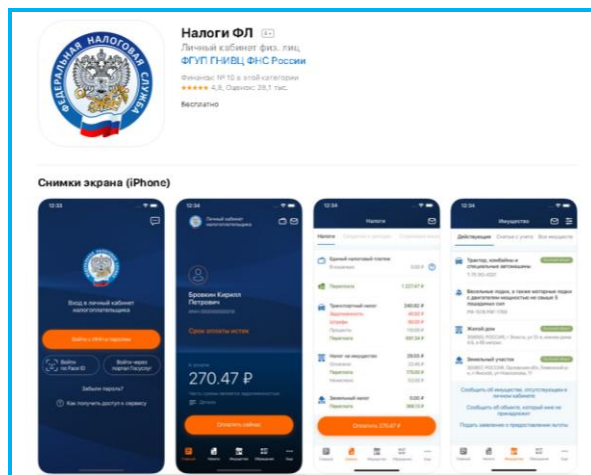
ФЕДЕРАЛЬНАЯ НАЛОГОВАЯ СЛУЖБА

Налоги ФЛ 4+

Личный кабинет физ. лиц.

ФГУП ГНИВЦ ФНС России

Финансы: № 10 в этой категории

★★★★★ 4,8, Оценок: 28,1 тыс.

Бесплатно

Снимки экрана (iPhone)

12:33

Вход в личный кабинет налогоплательщика

Войти с ИНН и паролем

Войти по Face ID

Войти через портал Госуслуг

Забыли пароль?

Как получить доступ к сервису

12:34

Личный кабинет налогоплательщика

Бровкин Кирилл Петрович

Срок оплаты истек

270.47 ₽

Оплатить сейчас

12:34

Налоги

Налоги

Единый налоговый платеж

0.00 ₽

Переплата

1 227.47 ₽

Транспортный налог

240.82 ₽

Задолженность

Штрафы

Переплата

Налог на имущество

29.05 ₽

Переплата

170.00 ₽

Земельный налог

0.00 ₽

Переплата

368.13 ₽

Оплатить 270.47 ₽

12:34

Имущество

Действующее

Трактор, комбайны и специальные автомашины

Весельные лодки, а также моторные лодки с двигателем мощностью не свыше 5 лошадиных сил

Жилой дом

Земельный участок

Сообщить об имуществе, отсутствующем в личном кабинете

Сообщить об объекте, который мне не принадлежит

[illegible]